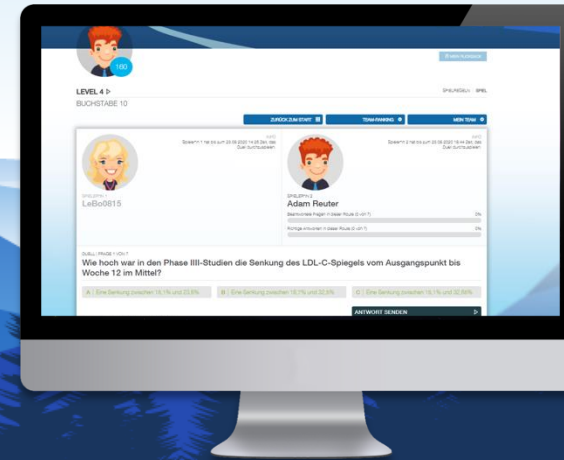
160

LEVEL 4 ▷

BUCHSTABE 10

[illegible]

SPIELREGELN SPIEL

ZURÜCK ZUM START

TEAM-RANKING

MEIN TEAM

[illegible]

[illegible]

SPIELER 1

LeBo0815

SPIELER 2

Adam Reuter

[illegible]

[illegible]

DUELL FRAGE 1 VON 7

Wie hoch war in den Phase III-Studien die Senkung des LDL-C-Spiegels vom Ausgangspunkt bis Woche 12 im Mittel?

A Eine Senkung zwischen 18,1% und 23,5%

B Eine Senkung zwischen 16,7% und 20,5%

C Eine Senkung zwischen 15,1% und 22,56%

ANTWORT SENDEN